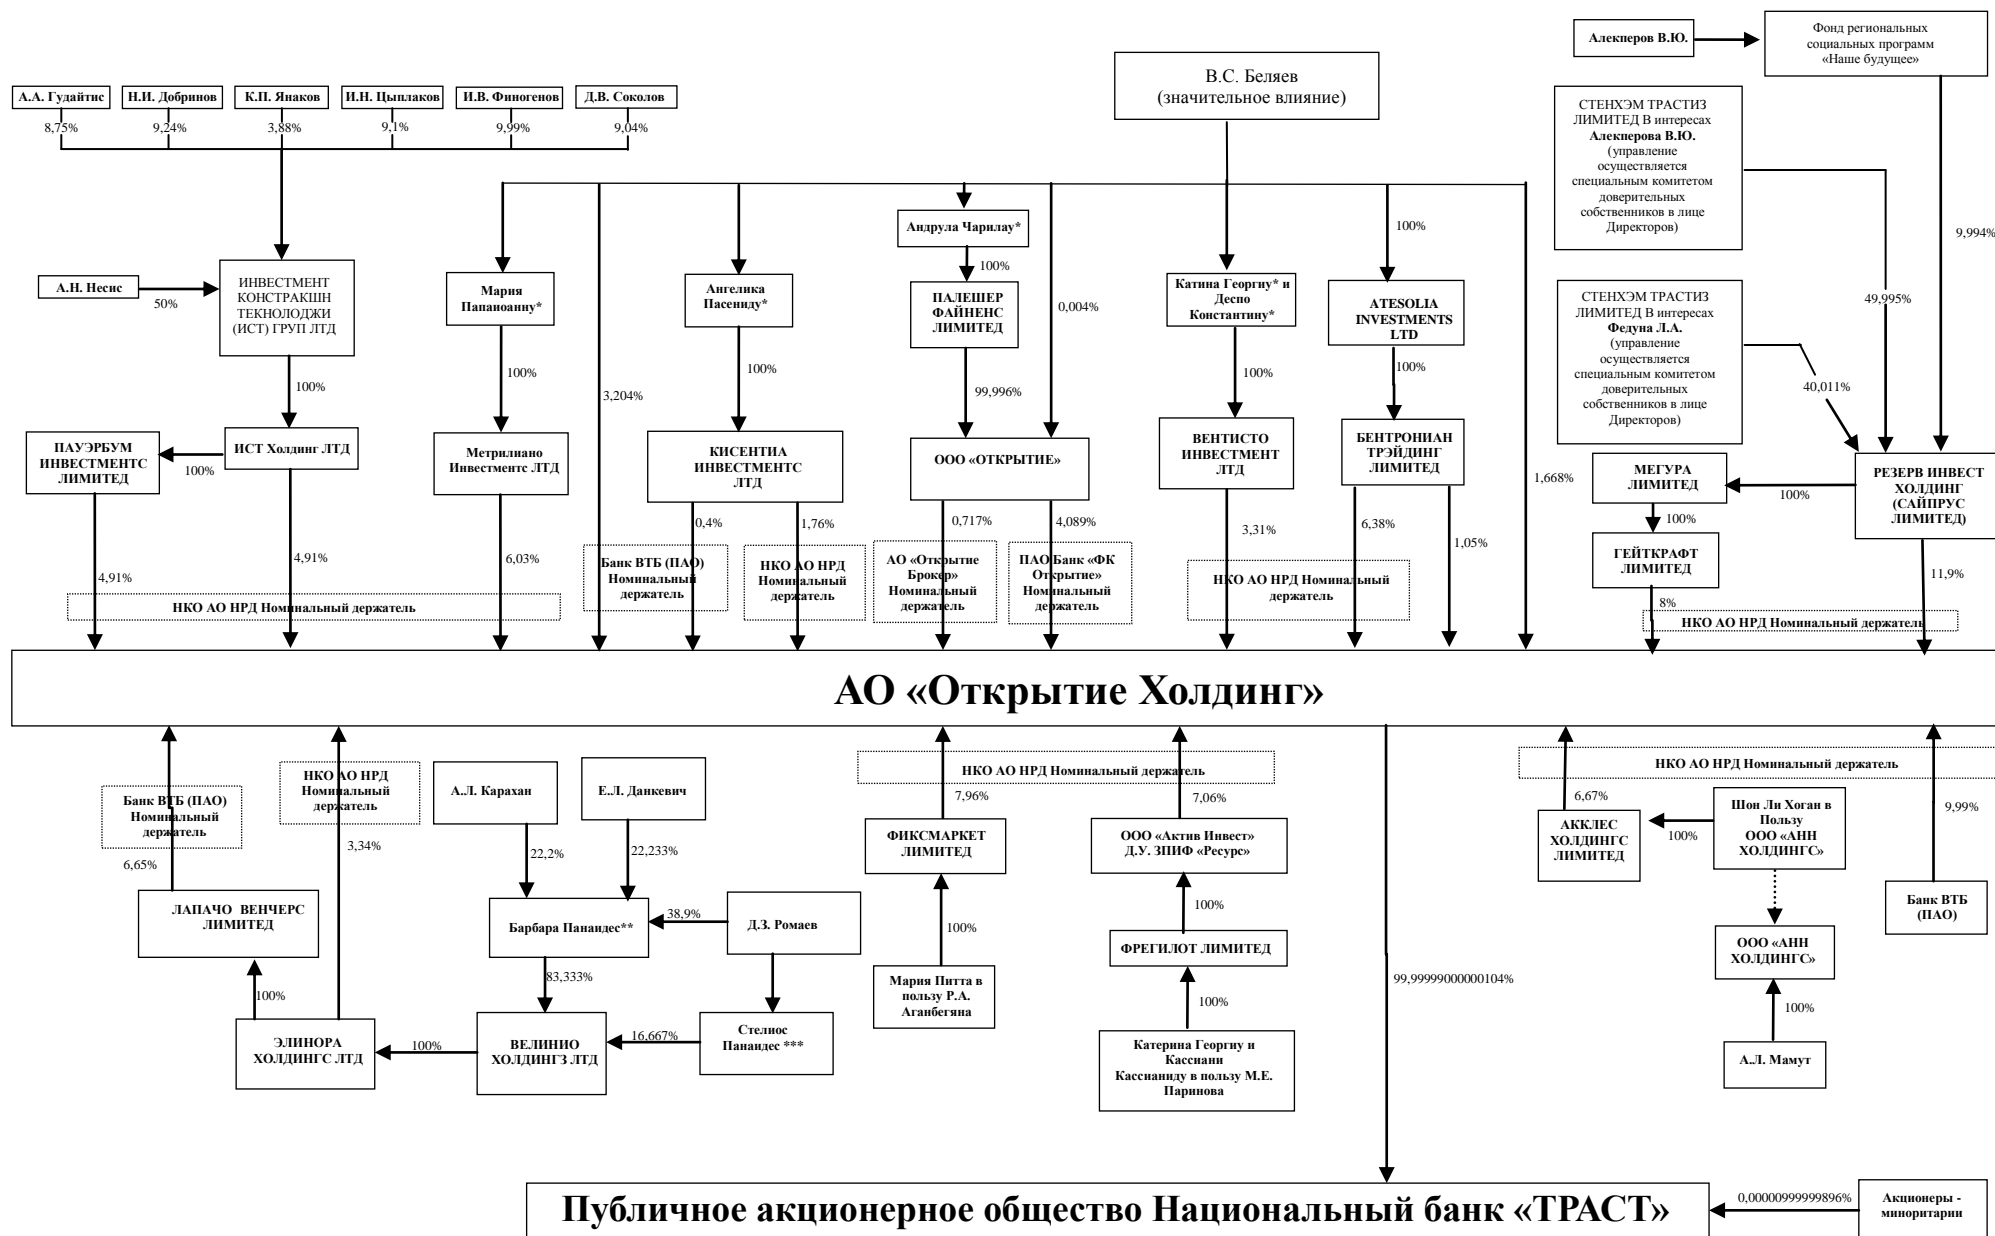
Алекперов В.Ю.

Фонд региональных социальных программ «Наше будущее»

А.А. Гудайтис
8,75%

Н.И. Добринов
9,24%

К.П. Янаков
3,88%

И.Н. Цыплаков
9,1%

И.В. Финогенов
9,99%

Д.В. Соколов
9,04%

В.С. Беляев (значительное влияние)

СТЕНХЭМ ТРАСТИЗ ЛИМИТЕД В интересах Алекперова В.Ю. (управление осуществляется специальным комитетом доверительных собственников в лице Директоров)

9,994%

А.Н. Несис
50%

ИНВЕСТМЕНТ КОНСТРАКШН ТЕКНОЛОДЖИ (ИСТ) ГРУП ЛТД

Мария Папаноанну*

Ангелика Пасениду*

Андрула Чарилау*
100%

ПАЛЕШЕР ФАЙНЕНС ЛИМИТЕД

0,004%

Катина Георгиу* и Деспо Константину*

100%

ATESOLIA INVESTMENTS LTD

49,995%

СТЕНХЭМ ТРАСТИЗ ЛИМИТЕД В интересах Федуна Л.А. (управление осуществляется специальным комитетом доверительных собственников в лице Директоров)

40,011%

100%

100%

100%

3,204%

100%

99,996%

100%

100%

ПАУЭРБУМ ИНВЕСТМЕНТС ЛИМИТЕД

100%

ИСТ Холдинг ЛТД

Метрилиано Инвестментс ЛТД

КИСЕНТИА ИНВЕСТМЕНТС ЛТД

ООО «ОТКРЫТИЕ»

ВЕНТИСТО ИНВЕСТМЕНТ ЛТД

БЕНТРОНИАН ТРЭЙДИНГ ЛИМИТЕД

1,668%

МЕГУРА ЛИМИТЕД

100%

РЕЗЕРВ ИНВЕСТ ХОЛДИНГ (САЙПРУС ЛИМИТЕД)

0,4%
1,76%
0,717%
4,089%
6,38%
100%

4,91%
4,91%
6,03%

Банк ВТБ (ПАО) Номинальный держатель

НКО АО НРД Номинальный держатель

АО «Открытие Брокер» Номинальный держатель

ПАО Банк «ФК Открытие» Номинальный держатель

3,31%

НКО АО НРД Номинальный держатель

1,05%

ГЕЙТКРАФТ ЛИМИТЕД

11,9%

8%

НКО АО НРД Номинальный держатель

НКО АО НРД Номинальный держатель

АО «Открытие Холдинг»

НКО АО НРД Номинальный держатель

Банк ВТБ (ПАО) Номинальный держатель

НКО АО НРД Номинальный держатель

НКО АО НРД Номинальный держатель

А.Л. Карахан

Е.Л. Данкевич

7,96%

7,06%

6,67%

Шон Ли Хоган в Пользу ООО «АНН ХОЛДИНГС»

9,99%

6,65%

3,34%

22,2%

22,233%

ФИКСМАРКЕТ ЛИМИТЕД

ООО «Актив Инвест» Д.У. ЗПИФ «Ресурс»

АККЛЕС ХОЛДИНГС ЛИМИТЕД

100%

ЛАПАЧО ВЕНЧЕРС ЛИМИТЕД

Барбара Панандес**

38,9%

Д.З. Ромаев

100%

Банк ВТБ (ПАО)

100%

ФРЕГИЛОТ ЛИМИТЕД

ООО «АНН ХОЛДИНГС»

83,333%

100%

100%

Мария Питта в пользу Р.А. Аганбегяна

99,99999000000104%

100%

ЭЛИНОРА ХОЛДИНГС ЛТД

100%

ВЕЛИНИО ХОЛДИНГЗ ЛТД

16,667%

Стелиос Панандес ***

Катерина Георгиу и Кассиани Кассианиду в пользу М.Е. Паринова

А.Л. Мамут

Публичное акционерное общество Национальный банк «ТРАСТ»

0,00000999999896%

Акционеры - миноритарии